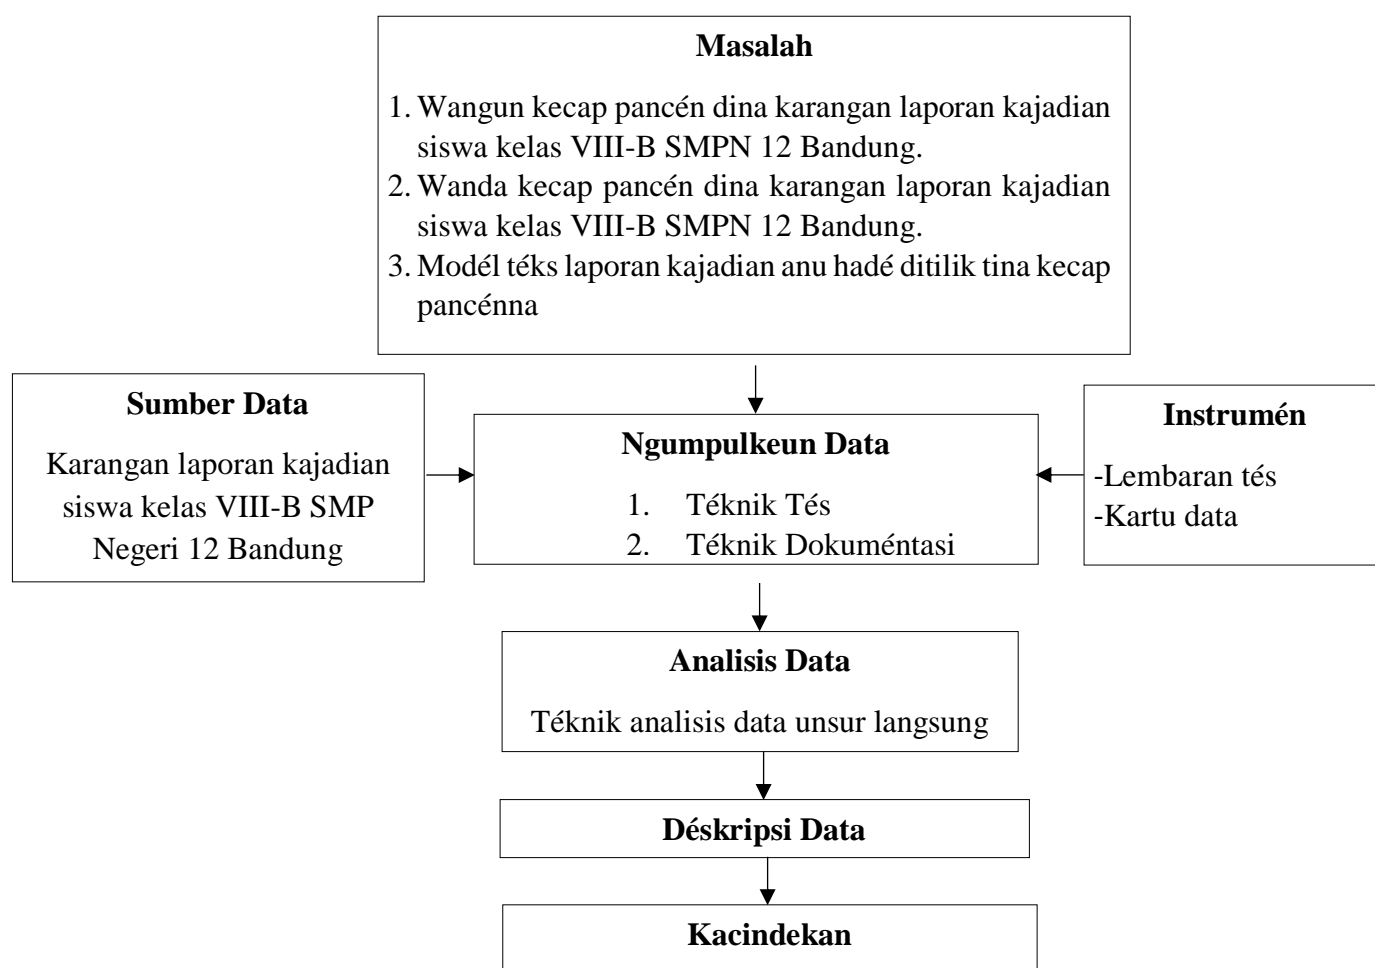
**Masalah**

1. Wangun kecap pancén dina karangan laporan kajadian siswa kelas VIII-B SMPN 12 Bandung.
2. Wanda kecap pancén dina karangan laporan kajadian siswa kelas VIII-B SMPN 12 Bandung.
3. Modél téks laporan kajadian anu hadé ditilik tina kecap pancénna

**Sumber Data**

Karangan laporan kajadian siswa kelas VIII-B SMP Negeri 12 Bandung

**Ngumpulkeun Data**

1. Téknik Tés
2. Téknik Dokuméntasi

**Instrumén**

-Lembaran tés
-Kartu data

**Analisis Data**

Téknik analisis data unsur langsung

**Déskripsi Data**

**Kacindekan**